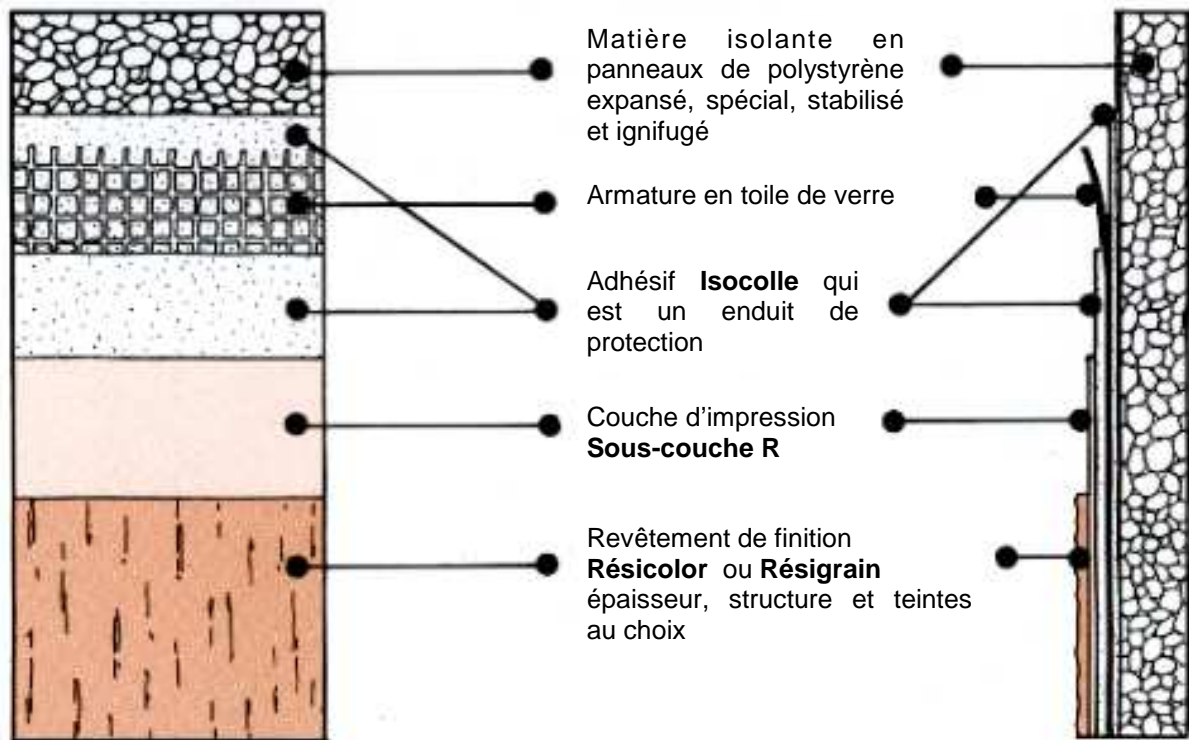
Matière isolante en panneaux de polystyrène expansé, spécial, stabilisé et ignifugé

Armature en toile de verre

Adhésif **Isocolle** qui est un enduit de protection

Couche d'impression
**Sous-couche R**

Revêtement de finition
**Résicolor** ou **Résigrain**
épaisseur, structure et teintes au choix